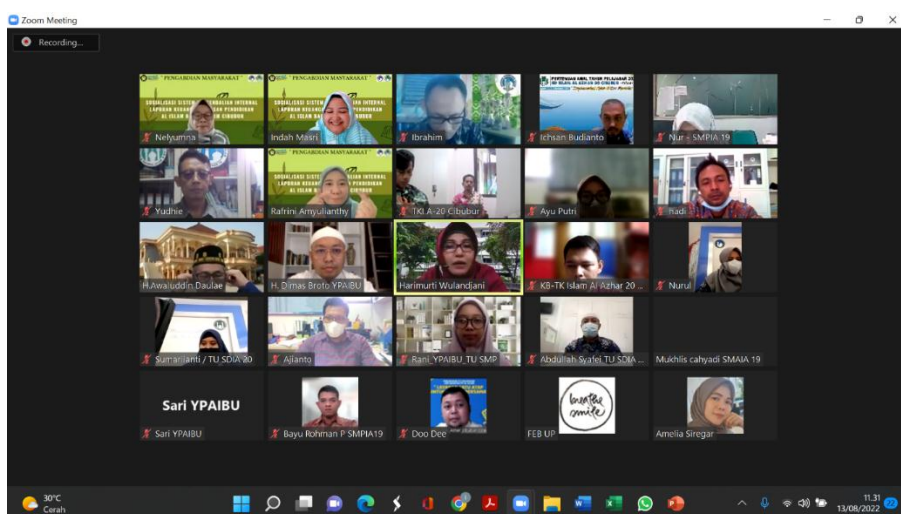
Zoom Meeting

Recording...

PENGABDIAN MASYARAKAT

SOSIALISASI SISTEM PENGENDALIAN INTERNAL LAPORAN KEUANGAN PENDIDIKAN AL ISLAM AL AZHAR 20 CIBUBUR

Nelyumna

PENGABDIAN MASYARAKAT

Indah Masri

Ibrahim

Ichsan Budianto

Nur - SMPIA 19

Yudhie

PENGABDIAN MASYARAKAT

Rafrini Amyulianthy

TKI A-20 Cibubur

Ayu Putri

Hadi

H.Awaluddin Daulae

H. Dimas Broto YPAIBU

Harimurti Wulandjani

KB-TK Islam Al Azhar 20

Nurul

Sumarlianti / TU SDIA 20

Ajianto

Rani_YPAIBU_TU SMP

Abdullah Syafei TU SDIA

Mukhlis cahyadi SMAIA 19

Sari YPAIBU

Sari YPAIBU

Bayu Rohman P SMPIA19

Doo Dee

breathe smile

FEB UP

Amelia Siregar

30°C
Cerah

11.31
13/08/2022